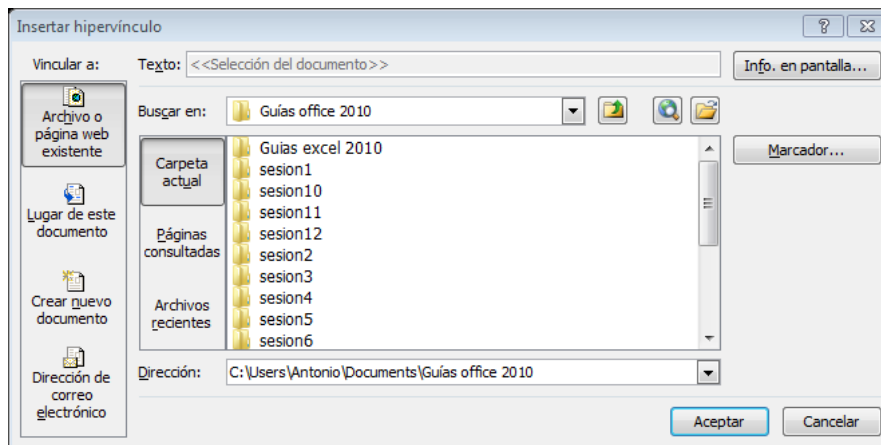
Insertar hipervínculo

?

Vincular a:

Texto: <<Selección del documento>>

Info. en pantalla...

Archivo o página web existente

Buscar en: Guías office 2010

Carpeta actual

Páginas consultadas

Archivos recientes

Guías excel 2010
sesion1
sesion10
sesion11
sesion12
sesion2
sesion3
sesion4
sesion5
sesion6

Marcador...

Lugar de este documento

Crear nuevo documento

Dirección de correo electrónico

Dirección: C:\Users\Antonio\Documents\Guías office 2010

Aceptar

Cancelar